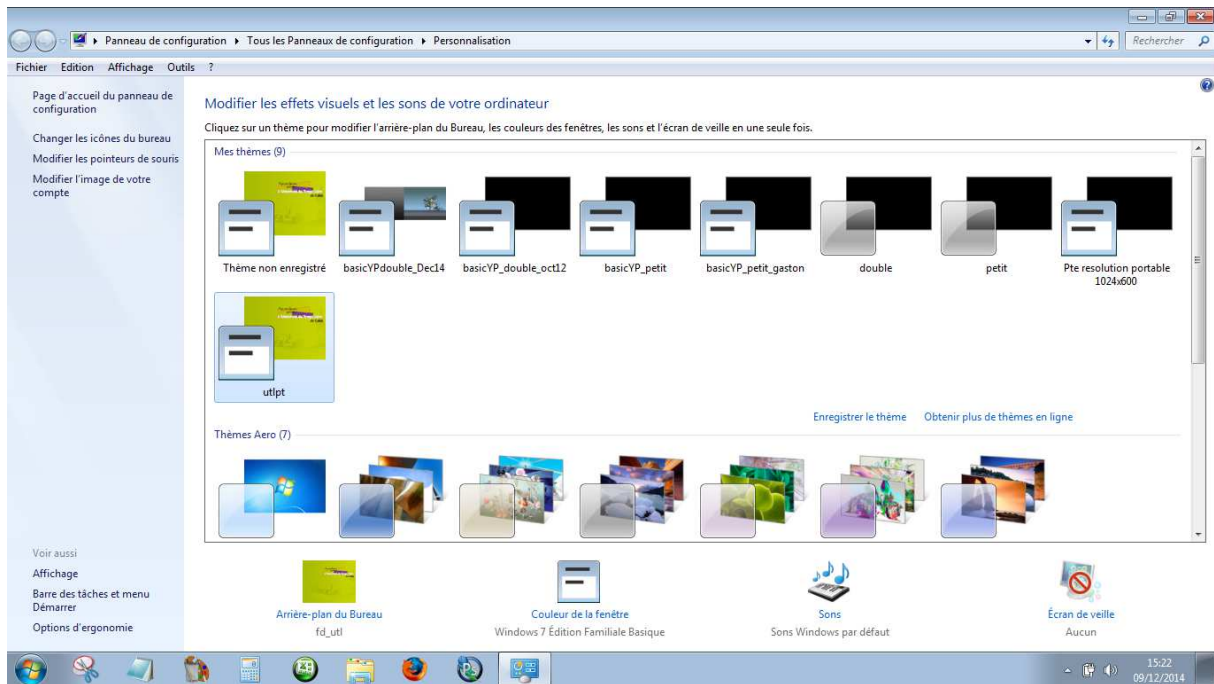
▸ Panneau de configuration ▸ Tous les Panneaux de configuration ▸ Personnalisation

Rechercher

Fichier Edition Affichage Outils ?

Page d'accueil du panneau de configuration

Changer les icônes du bureau

Modifier les pointeurs de souris

Modifier l'image de votre compte

Modifier les effets visuels et les sons de votre ordinateur

Cliquez sur un thème pour modifier l'arrière-plan du Bureau, les couleurs des fenêtres, les sons et l'écran de veille en une seule fois.

Mes thèmes (9)

Thème non enregistré

basicYPdouble_Dec14

basicYP_double_oct12

basicYP_petit

basicYP_petit_gaston

double

petit

Pte resolution portable 1024x600

utlpt

Enregistrer le thème

Obtenir plus de thèmes en ligne

Thèmes Aero (7)

Voir aussi

Affichage

Barre des tâches et menu Démarrer

Options d'ergonomie

Arrière-plan du Bureau
fd_utl

Couleur de la fenêtre
Windows 7 Édition Familiale Basique

Sons
Sons Windows par défaut

Écran de veille
Aucun

15:22
09/12/2014